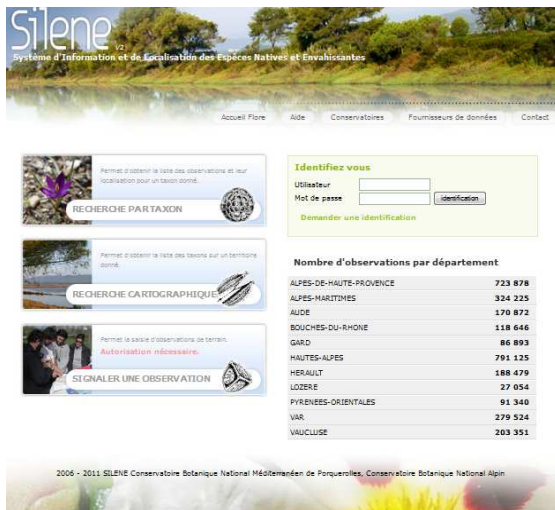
Silene V2
Système d'Information et de Localisation des Espèces Natives et Envahissantes

Accueil Flore | Aide | Conservatoires | Fournisseurs de données | Contact

Permet d'obtenir la liste des observations et leur localisation pour un taxon donné.
RECHERCHE PAR TAXON

Permet d'obtenir la liste des taxons sur un territoire donné.
RECHERCHE CARTOGRAPHIQUE

Permet la saisie d'observations de terrain.
Autorisation nécessaire.
SIGNALER UNE OBSERVATION

Identifiez vous
Utilisateur
Mot de passe
identification
Demander une identification

Nombre d'observations par département

| | |
|---|---|
| ALPES-DE-HAUTE-PROVENCE | 723 878 |
| ALPES-MARITIMES | 324 225 |
| AUDE | 170 872 |
| BOUCHES-DU-RHONE | 118 646 |
| GARD | 86 893 |
| HAUTES-ALPES | 791 125 |
| HERAULT | 188 479 |
| LOZERE | 27 054 |
| PYRENEES-ORIENTALES | 91 340 |
| VAR | 279 524 |
| VAUCLUSE | 203 351 |

2006 - 2011 SILENE Conservatoire Botanique National Méditerranéen de Porquerolles, Conservatoire Botanique National Alpin